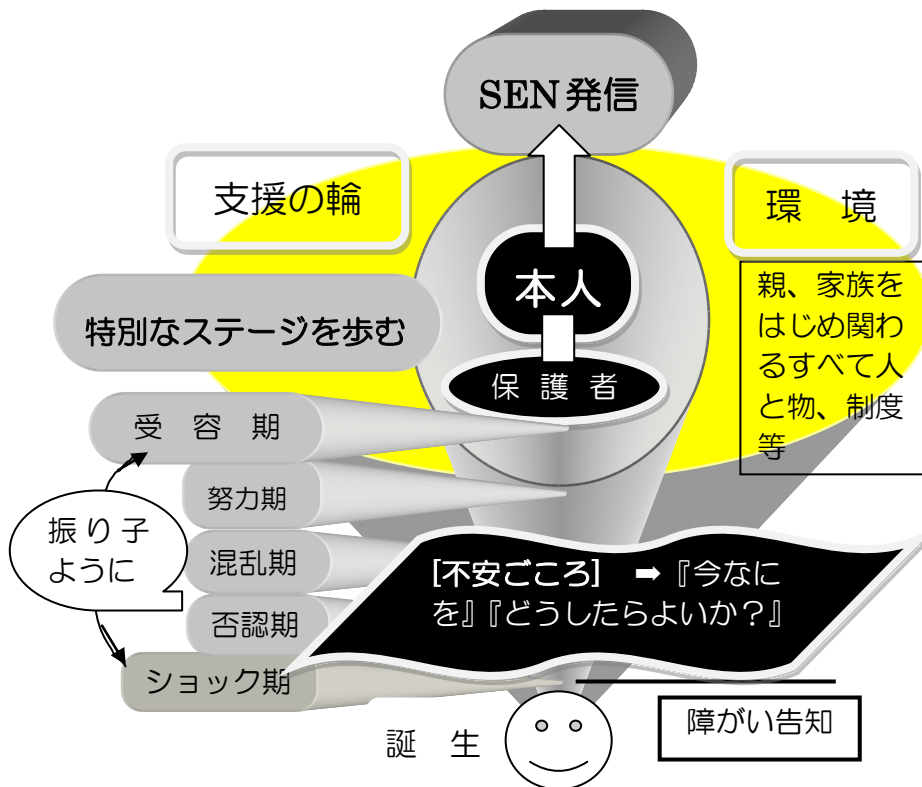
SEN発信

支援の輪

環　境

本人

親、家族をはじめ関わるすべて人と物、制度等

特別なステージを歩む

保　護　者

受　容　期

努力期

振り子ように

混乱期

否認期

[不安ごころ]　➡『今なにを』『どうしたらよいか？』

ショック期

障がい告知

誕　生